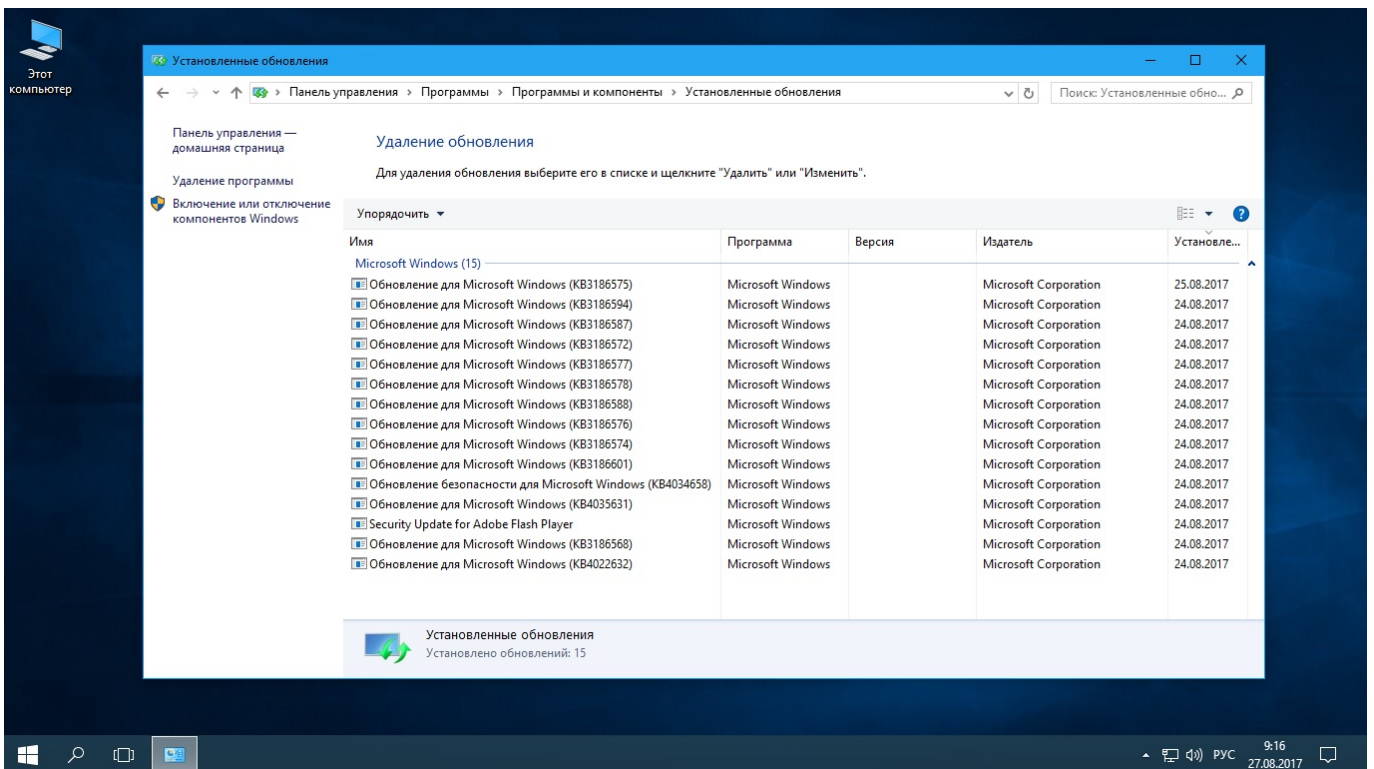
Этот компьютер

Установленные обновления

Панель управления > Программы > Программы и компоненты > Установленные обновления

Поиск: Установленные обно...

Панель управления — домашняя страница

Удаление программы

Включение или отключение компонентов Windows

Удаление обновления

Для удаления обновления выберите его в списке и щелкните "Удалить" или "Изменить".

Упорядочить

| Имя | Программа | Версия | Издатель | Установле... |
|---|---|---|---|---|
| Microsoft Windows (15) | | | | |
| Обновление для Microsoft Windows (KB3186575) | Microsoft Windows | | Microsoft Corporation | 25.08.2017 |
| Обновление для Microsoft Windows (KB3186594) | Microsoft Windows | | Microsoft Corporation | 24.08.2017 |
| Обновление для Microsoft Windows (KB3186587) | Microsoft Windows | | Microsoft Corporation | 24.08.2017 |
| Обновление для Microsoft Windows (KB3186572) | Microsoft Windows | | Microsoft Corporation | 24.08.2017 |
| Обновление для Microsoft Windows (KB3186577) | Microsoft Windows | | Microsoft Corporation | 24.08.2017 |
| Обновление для Microsoft Windows (KB3186578) | Microsoft Windows | | Microsoft Corporation | 24.08.2017 |
| Обновление для Microsoft Windows (KB3186588) | Microsoft Windows | | Microsoft Corporation | 24.08.2017 |
| Обновление для Microsoft Windows (KB3186576) | Microsoft Windows | | Microsoft Corporation | 24.08.2017 |
| Обновление для Microsoft Windows (KB3186574) | Microsoft Windows | | Microsoft Corporation | 24.08.2017 |
| Обновление для Microsoft Windows (KB3186601) | Microsoft Windows | | Microsoft Corporation | 24.08.2017 |
| Обновление безопасности для Microsoft Windows (KB4034658) | Microsoft Windows | | Microsoft Corporation | 24.08.2017 |
| Обновление для Microsoft Windows (KB4035631) | Microsoft Windows | | Microsoft Corporation | 24.08.2017 |
| Security Update for Adobe Flash Player | Microsoft Windows | | Microsoft Corporation | 24.08.2017 |
| Обновление для Microsoft Windows (KB3186568) | Microsoft Windows | | Microsoft Corporation | 24.08.2017 |
| Обновление для Microsoft Windows (KB4022632) | Microsoft Windows | | Microsoft Corporation | 24.08.2017 |

Установленные обновления
Установлено обновлений: 15

РУС 9:16 27.08.2017